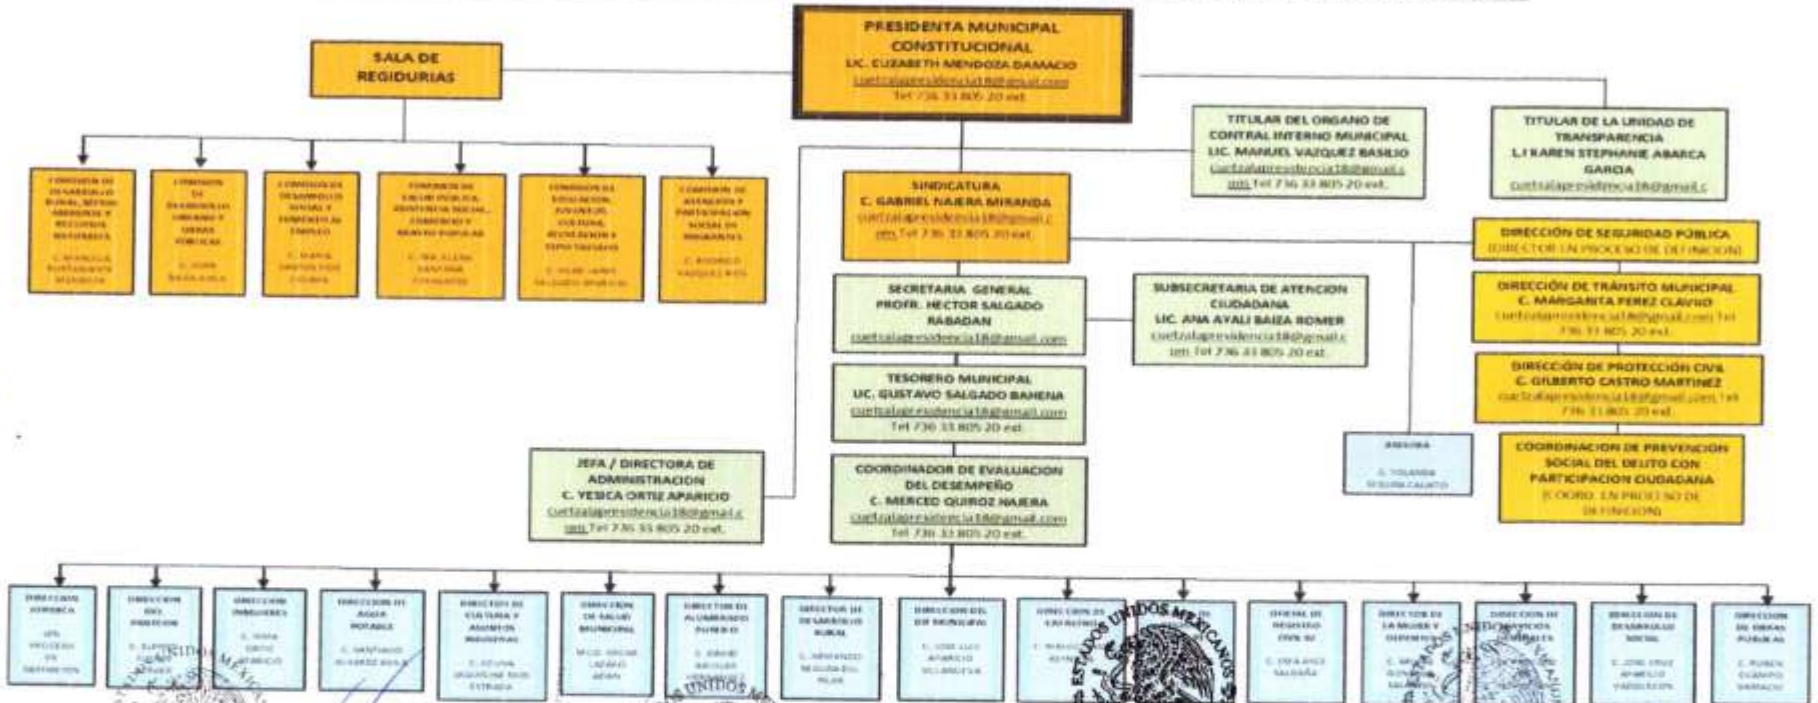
PRESIDENTA MUNICIPAL CONSTITUCIONAL
LIC. ELIZABETH MENDOZA DAMACIO
cuetzalapresidencia18@gmail.com
Tel 736 33 805 20 ext.

SALA DE REGIDURIAS

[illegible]

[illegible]

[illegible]

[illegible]

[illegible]

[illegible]

TITULAR DEL ORGANO DE CONTRAL INTERNO MUNICIPAL
LIC. MANUEL VAZQUEZ BASILIO
cuetzalapresidencia18@gmail.com Tel 736 33 805 20 ext.

TITULAR DE LA UNIDAD DE TRANSPARENCIA
L.I KAREN STEPHANIE ABARCA GARCIA
cuetzalapresidencia18@gmail.c

SINDICATURA
C. GABRIEL NAJERA MIRANDA
cuetzalapresidencia18@gmail.com Tel 736 33 805 20 ext.

DIRECCIÓN DE SEGURIDAD PÚBLICA
(DIRECTOR EN PROCESO DE DEFINICION)

SECRETARIA GENERAL
PROFR. HECTOR SALGADO RABADAN
cuetzalapresidencia18@gmail.com

SUBSECRETARIA DE ATENCION CIUDADANA
LIC. ANA AYALI BAIZA ROMER
cuetzalapresidencia18@gmail.com Tel 736 33 805 20 ext.

DIRECCIÓN DE TRÁNSITO MUNICIPAL
C. MARGARITA PEREZ CLAVIJO
cuetzalapresidencia18@gmail.com Tel 736 33 805 20 ext.

DIRECCIÓN DE PROTECCIÓN CIVIL
C. GILBERTO CASTRO MARTINEZ
cuetzalapresidencia18@gmail.com Tel 736 33 805 20 ext.

TESORERO MUNICIPAL
LIC. GUSTAVO SALGADO BAHENA
cuetzalapresidencia18@gmail.com
Tel 736 33 805 20 ext.

ANSUBA
C. YOLANDA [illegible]

COORDINACION DE PREVENCION SOCIAL DEL DELITO CON PARTICIPACION CIUDADANA
(COORD. EN PROCESO DE DEFINICION)

JEFA / DIRECTORA DE ADMINISTRACION
C. YESICA ORTIZ APARICIO
cuetzalapresidencia18@gmail.com Tel 736 33 805 20 ext.

COORDINADOR DE EVALUACION DEL DESEMPEÑO
C. MERCED QUIROZ NAJERA
cuetzalapresidencia18@gmail.com
Tel 736 33 805 20 ext.

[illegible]